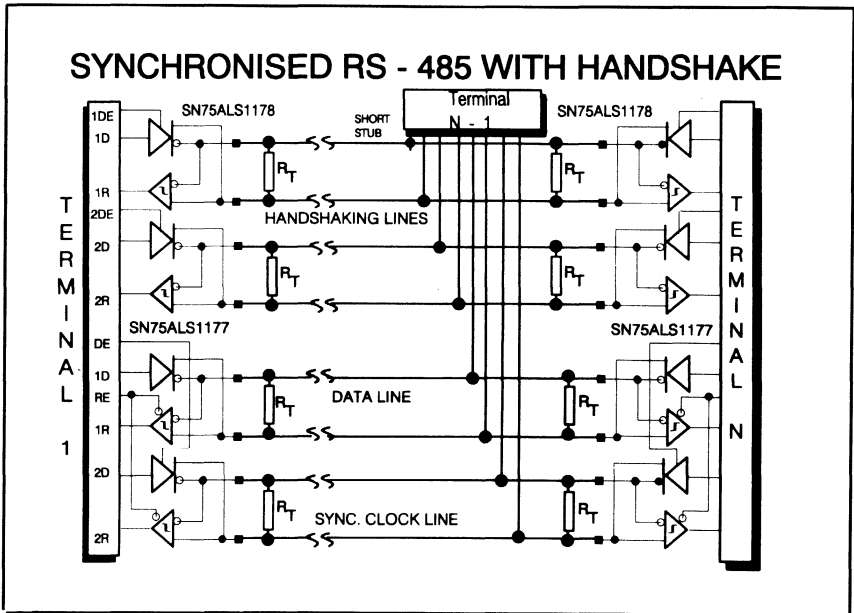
SYNCHRONISED RS - 485 WITH HANDSHAKE

TERMINAL 1

1DE
1D
1R
2DE
2D
2R
DE
1D
RE
1R
2D
2R

SN75ALS1178
SHORT STUB
Terminal
N - 1
SN75ALS1178

$R_T$
$R_T$
HANDSHAKING LINES
$R_T$
$R_T$

SN75ALS1177
SN75ALS1177

$R_T$
DATA LINE
$R_T$
$R_T$
SYNC. CLOCK LINE
$R_T$

TERMINAL N